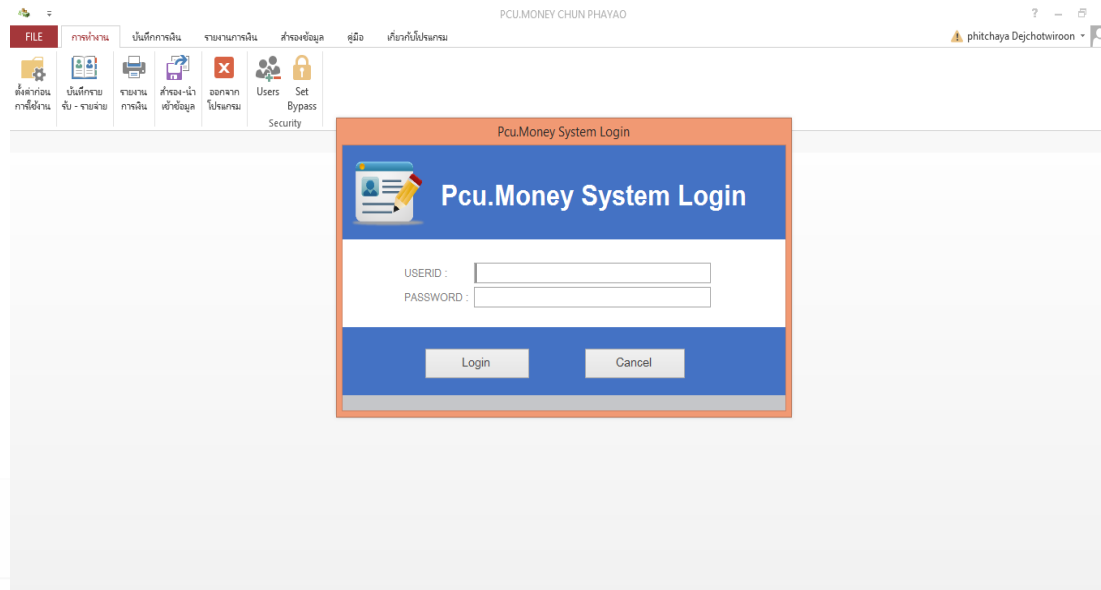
PCU.MONEY CHUN PHAYAO

? – ▭

FILE การทำงาน บันทึกการเงิน รายงานการเงิน สำรองข้อมูล คู่มือ เกี่ยวกับโปรแกรม

phitchaya Dejchotwiroon

ตั้งค่าก่อนการใช้งาน บันทึกรายรับ - รายจ่าย รายงานการเงิน สำรอง-นำเข้าข้อมูล ออกจากโปรแกรม Users Set Bypass

Security

Pcu.Money System Login

Pcu.Money System Login

USERID :

PASSWORD :

Login Cancel